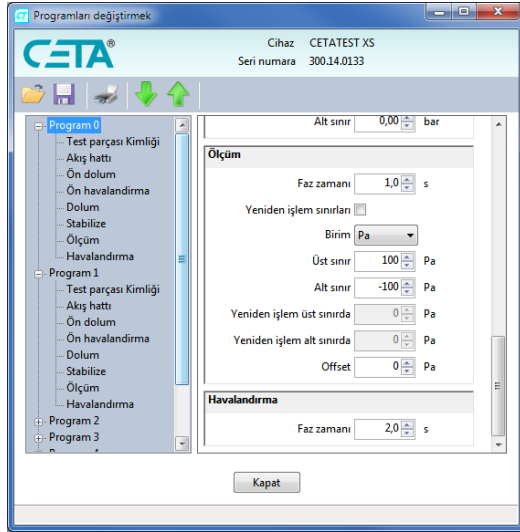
Programları değiştirmek

CETA®

Cihaz CETATEST XS
Seri numara 300.14.0133

Program 0
Test parçası Kimliği
Akış hattı
Ön dolum
Ön havalandırma
Dolum
Stabilize
Ölçüm
Havalandırma
Program 1
Test parçası Kimliği
Akış hattı
Ön dolum
Ön havalandırma
Dolum
Stabilize
Ölçüm
Havalandırma
Program 2
Program 3

Alt sınır 0,00 bar

Ölçüm

Faz zamanı 1,0 s
Yeniden işlem sınırları
Birim Pa
Üst sınır 100 Pa
Alt sınır -100 Pa
Yeniden işlem üst sınırda 0 Pa
Yeniden işlem alt sınırda 0 Pa
Offset 0 Pa

Havalandırma

Faz zamanı 2,0 s

Kapat